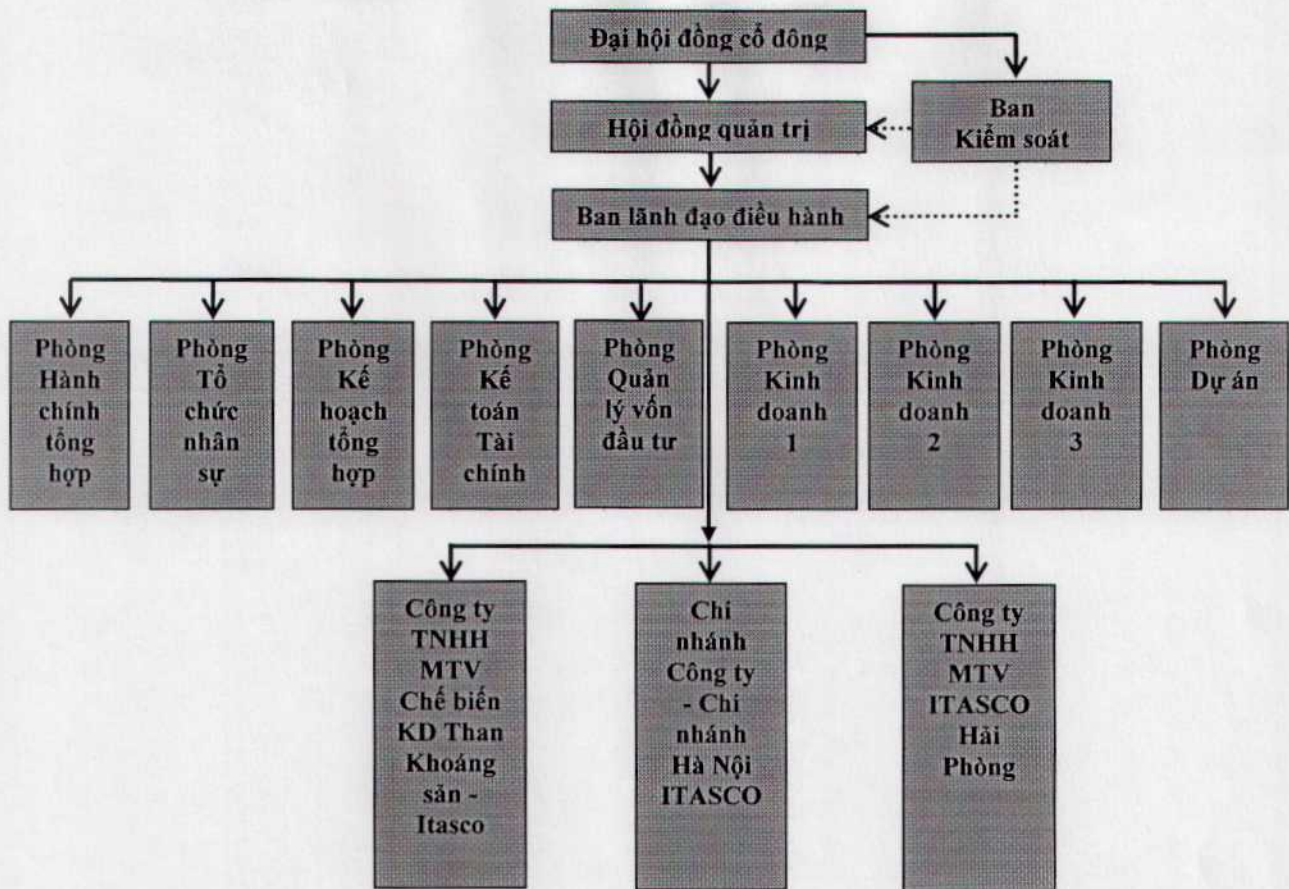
Đại hội đồng cổ đông

Ban Kiểm soát

Hội đồng quản trị

Ban lãnh đạo điều hành

Phòng Hành chính tổng hợp

Phòng Tổ chức nhân sự

Phòng Kế hoạch tổng hợp

Phòng Kế toán Tài chính

Phòng Quản lý vốn đầu tư

Phòng Kinh doanh 1

Phòng Kinh doanh 2

Phòng Kinh doanh 3

Phòng Dự án

Công ty TNHH MTV Chế biến KD Than Khoáng sản - Itasco

Chi nhánh Công ty - Chi nhánh Hà Nội ITASCO

Công ty TNHH MTV ITASCO Hải Phòng